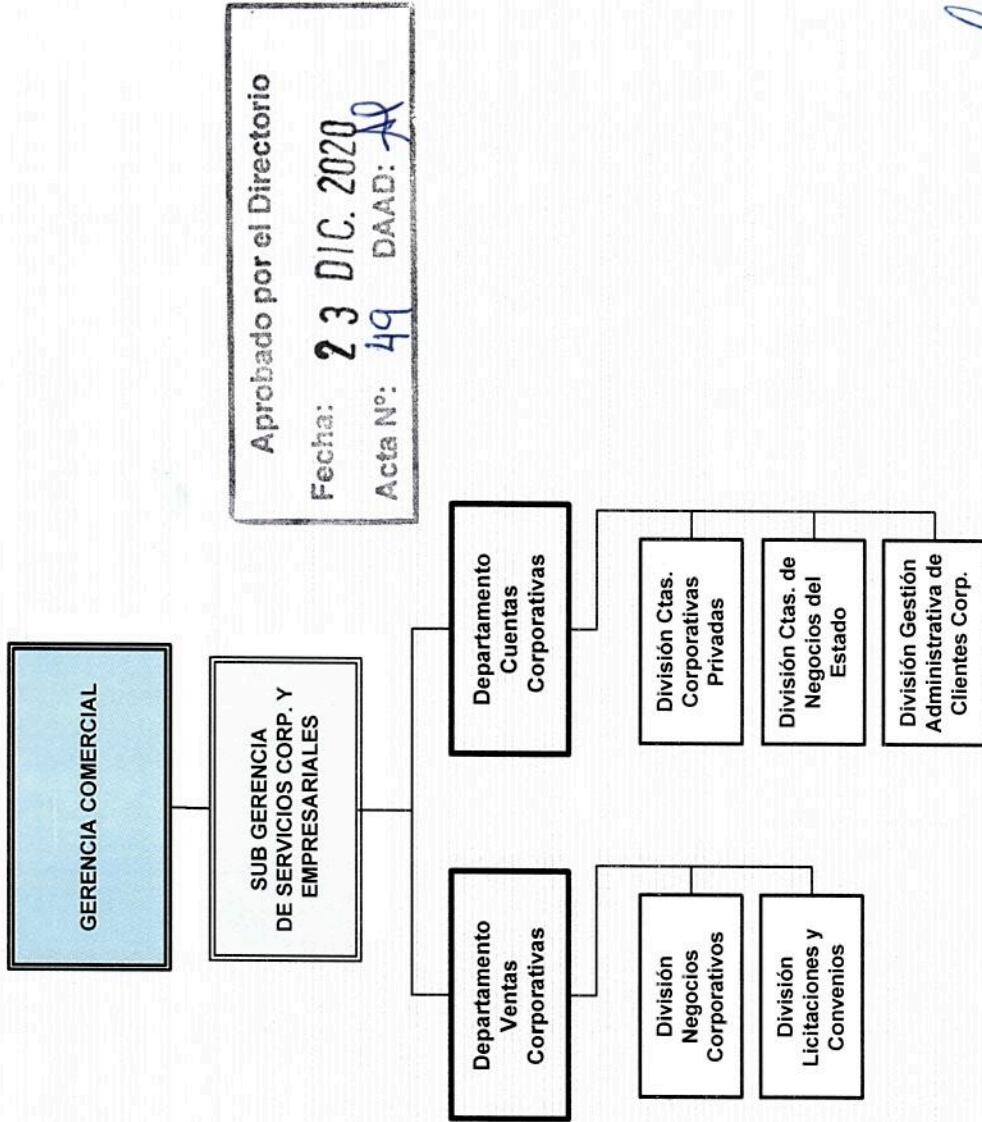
Aprobado por el Directorio

Fecha: 2 3 DIC. 2020

Acta Nº: 49 DAAD: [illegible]

GERENCIA COMERCIAL

SUB GERENCIA DE SERVICIOS CORP. Y EMPRESARIALES

Departamento Cuentas Corporativas

División Ctas. Corporativas Privadas

División Ctas. de Negocios del Estado

División Gestión Administrativa de Clientes Corp.

Departamento Ventas Corporativas

División Negocios Corporativos

División Licitaciones y Convenios